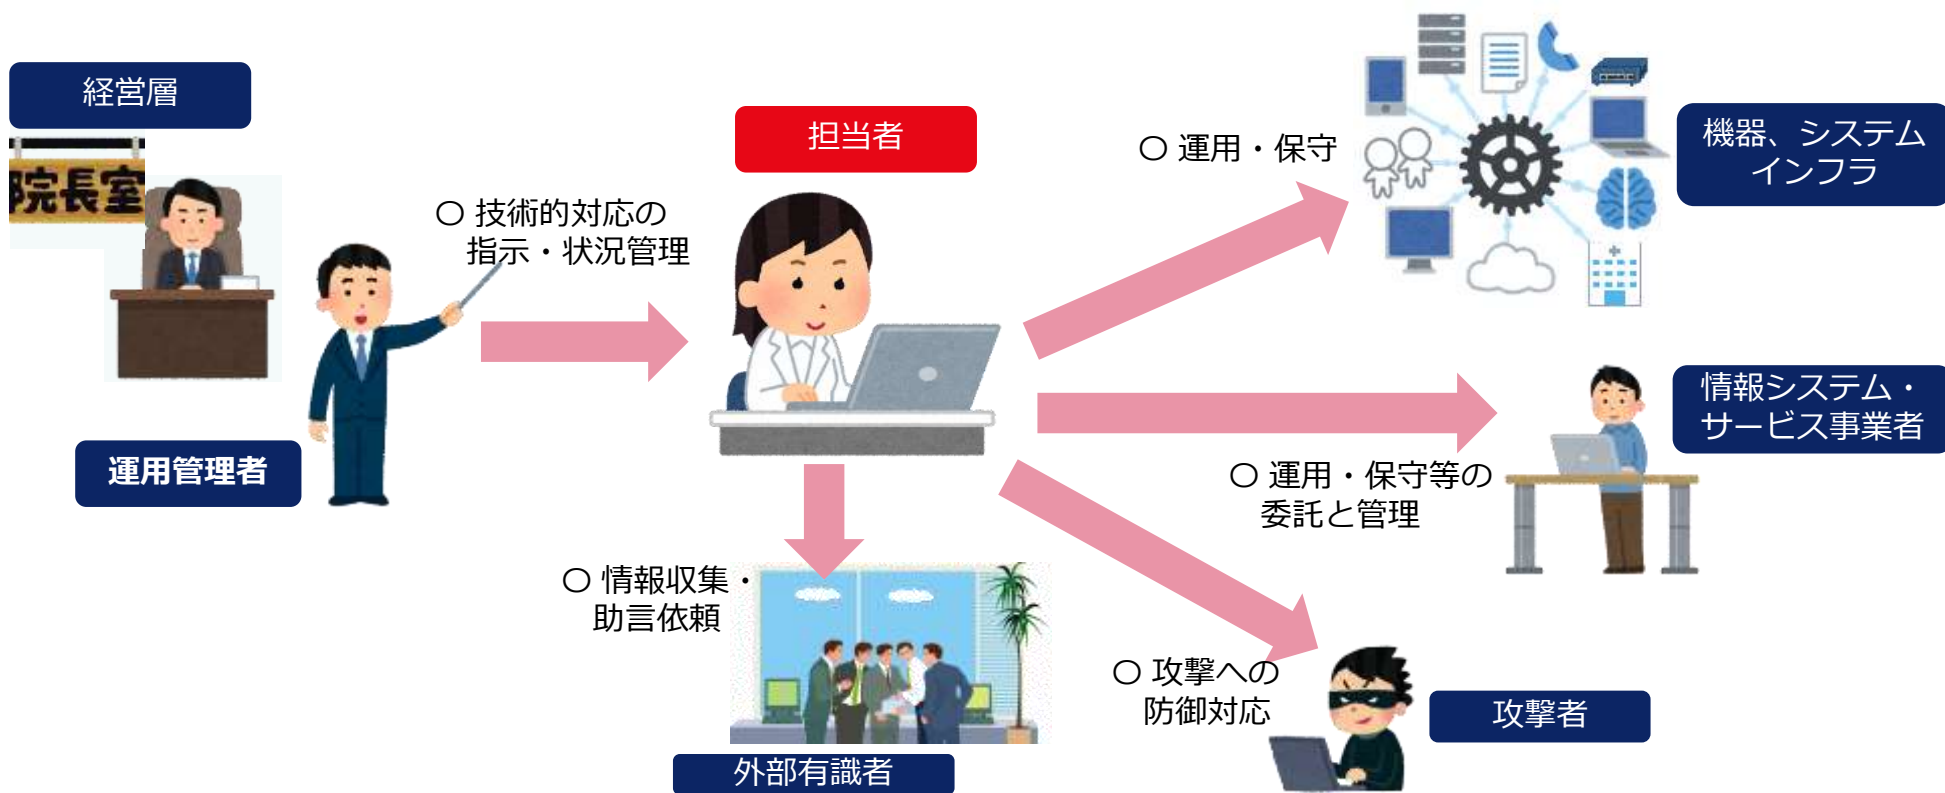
経営層

院長室

運用管理者

○ 技術的対応の指示・状況管理

担当者

○ 運用・保守

機器、システムインフラ

情報システム・サービス事業者

○ 運用・保守等の委託と管理

○ 情報収集・助言依頼

外部有識者

○ 攻撃への防御対応

攻撃者